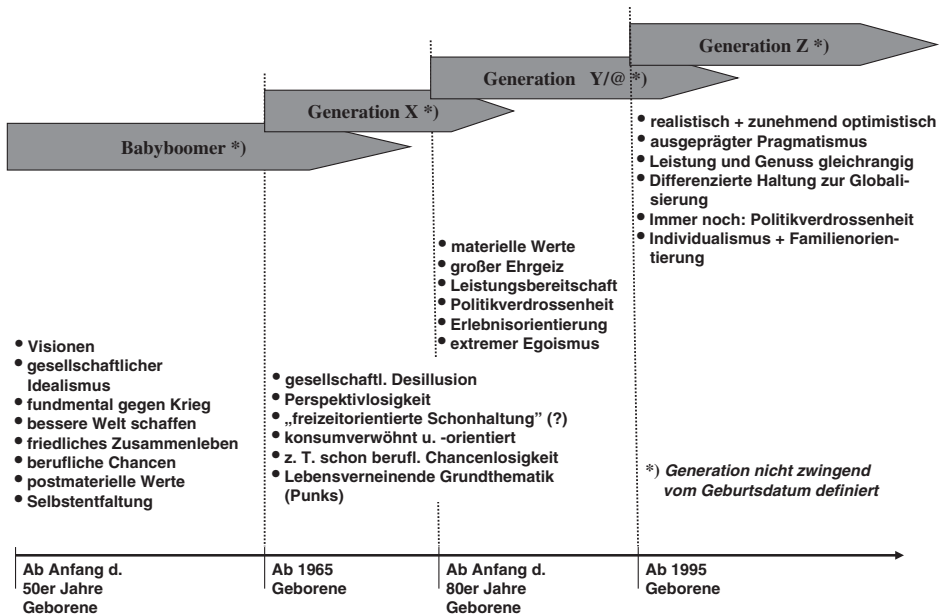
Generation Z *)

Generation Y/@ *)

Generation X *)

Babyboomer *)

- realistisch + zunehmend optimistisch
- ausgeprägter Pragmatismus
- Leistung und Genuss gleichrangig
- Differenzierte Haltung zur Globalisierung
- Immer noch: Politikverdrossenheit
- Individualismus + Familienorientierung

- materielle Werte
- großer Ehrgeiz
- Leistungsbereitschaft
- Politikverdrossenheit
- Erlebnisorientierung
- extremer Egoismus

- Visionen
- gesellschaftlicher Idealismus
- fundmental gegen Krieg
- bessere Welt schaffen
- friedliches Zusammenleben
- berufliche Chancen
- postmaterielle Werte
- Selbstentfaltung

- gesellschaftl. Desillusion
- Perspektivlosigkeit
- „freizeitorientierte Schonhaltung" (?)
- konsumverwöhnt u. -orientiert
- z. T. schon berufl. Chancenlosigkeit
- Lebensverneinende Grundthematik (Punks)

*) Generation nicht zwingend vom Geburtsdatum definiert

Ab Anfang d. 50er Jahre Geborene

Ab 1965 Geborene

Ab Anfang d. 80er Jahre Geborene

Ab 1995 Geborene